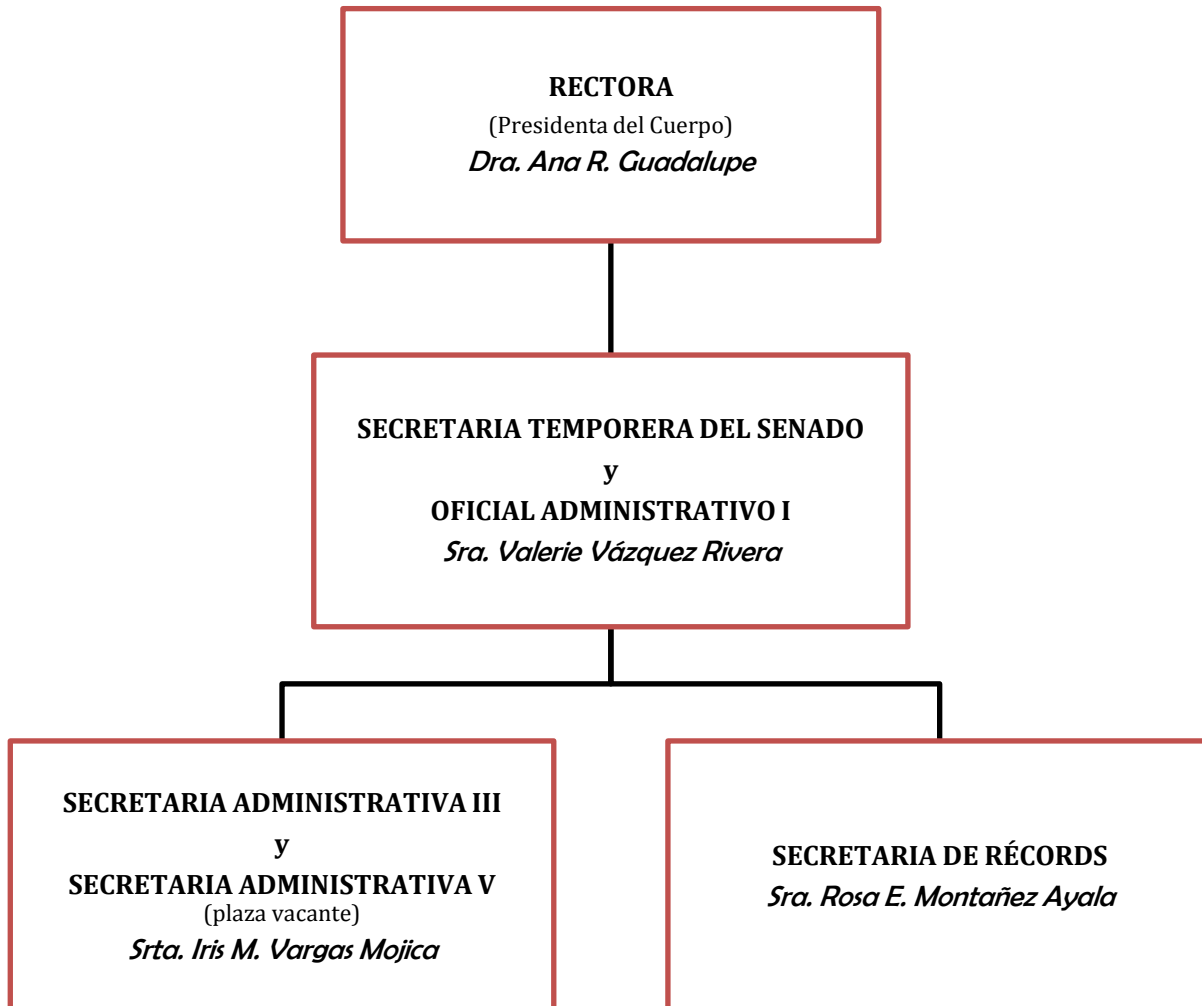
RECTORA
(Presidenta del Cuerpo)
Dra. Ana R. Guadalupe

SECRETARIA TEMPORERA DEL SENADO
y
OFICIAL ADMINISTRATIVO I
Sra. Valerie Vázquez Rivera

SECRETARIA ADMINISTRATIVA III
y
SECRETARIA ADMINISTRATIVA V
(plaza vacante)
Srta. Iris M. Vargas Mojica

SECRETARIA DE RÉCORDS
Sra. Rosa E. Montañez Ayala